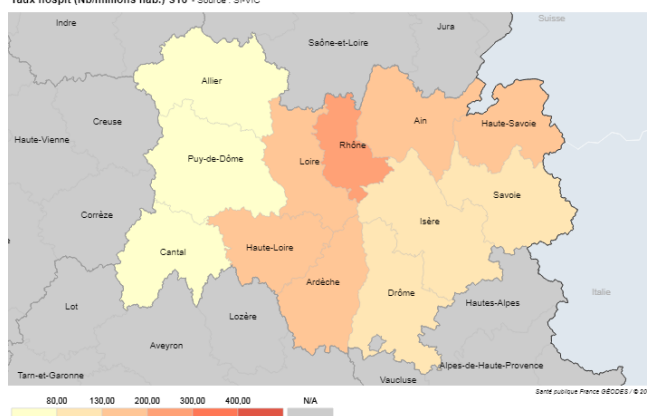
Taux hospit (Nb/millions hab.) S16 - Source : SI-VIC

Indre
Jura
Suisse
Saône-et-Loire
Allier
Ain
Creuse
Rhône
Haute-Savoie
Haute-Vienne
Loire
Puy-de-Dôme
Savoie
Corrèze
Isère
Cantal
Haute-Loire
Ardèche
Lot
Drôme
Hautes-Alpes
Italie
Lozère
Aveyron
Alpes-de-Haute-Provence
Tarn-et-Garonne
Vaucluse
Santé publique France GÉODES / © 20

80,00
130,00
200,00
300,00
400,00
N/A